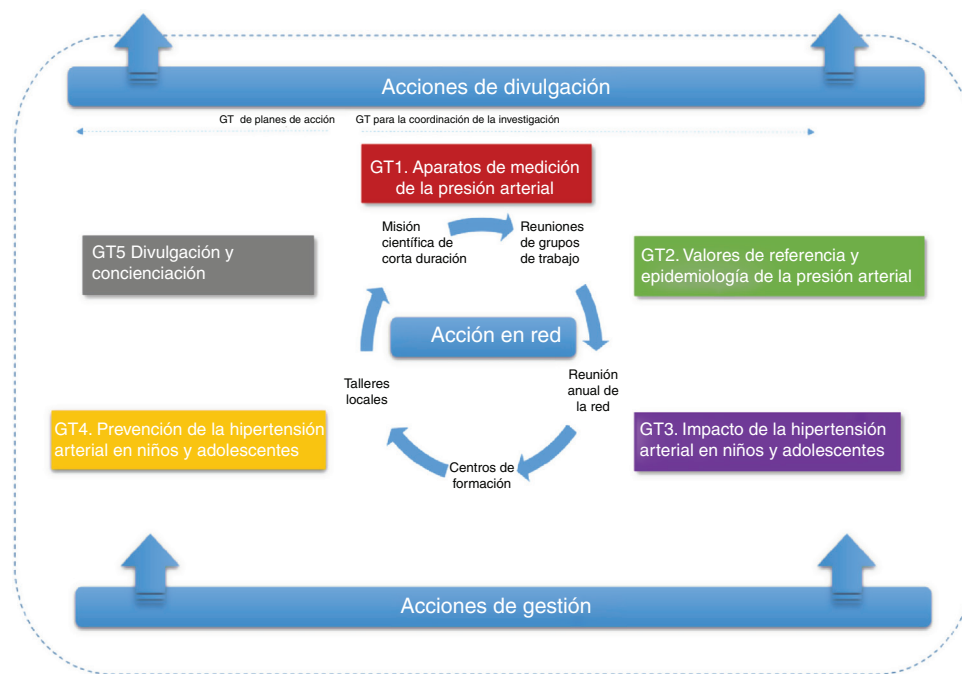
Acciones de divulgación

GT de planes de acción GT para la coordinación de la investigación

GT1. Aparatos de medición de la presión arterial

GT5 Divulgación y concienciación

Misión científica de corta duración

Reuniones de grupos de trabajo

GT2. Valores de referencia y epidemiología de la presión arterial

Acción en red

Talleres locales

Reunión anual de la red

GT4. Prevención de la hipertensión arterial en niños y adolescentes

GT3. Impacto de la hipertensión arterial en niños y adolescentes

Centros de formación

Acciones de gestión